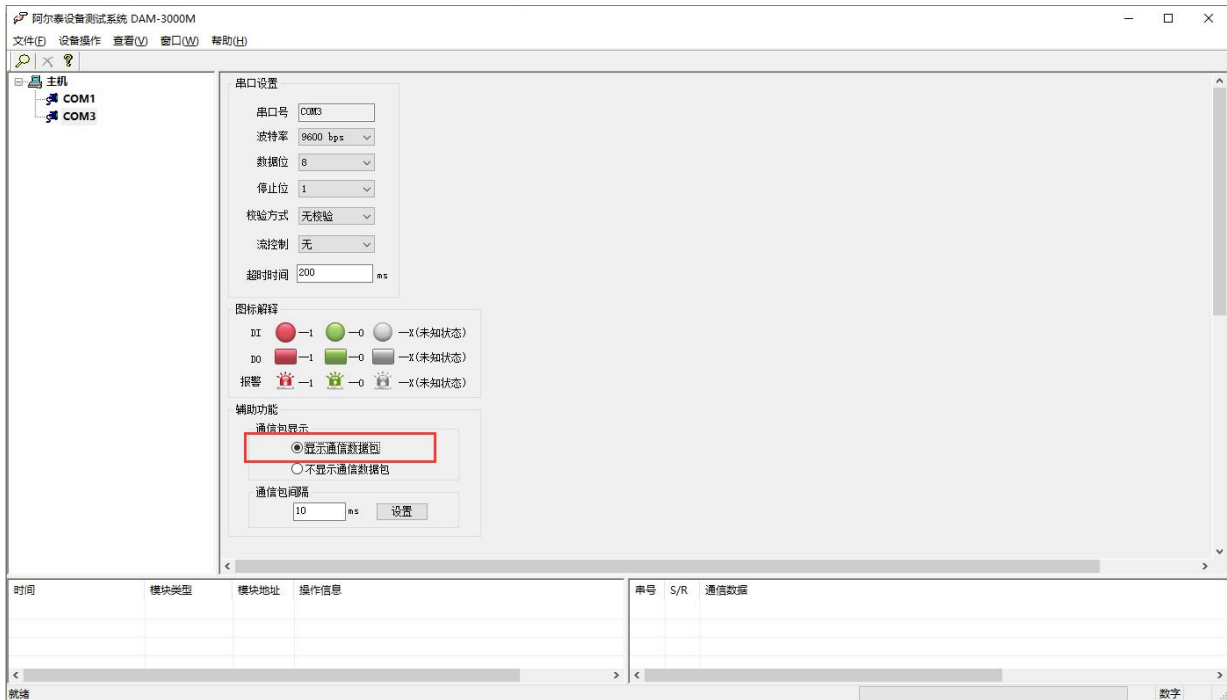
阿尔泰设备测试系统 DAM-3000M

文件(F) 设备操作 查看(V) 窗口(W) 帮助(H)

主机
COM1
COM3

串口设置
串口号 COM3
波特率 9600 bps
数据位 8
停止位 1
校验方式 无校验
流控制 无
超时时间 200 ms

图标解释
DI —1 —0 —X(未知状态)
DO —1 —0 —X(未知状态)
报警 —1 —0 —X(未知状态)

辅助功能
通信包显示
◉显示通信数据包
○不显示通信数据包
通信包间隔
10 ms 设置

| 时间 | 模块类型 | 模块地址 | 操作信息 |
|---|---|---|---|

| 串号 | S/R | 通信数据 |
|---|---|---|

就绪
数字